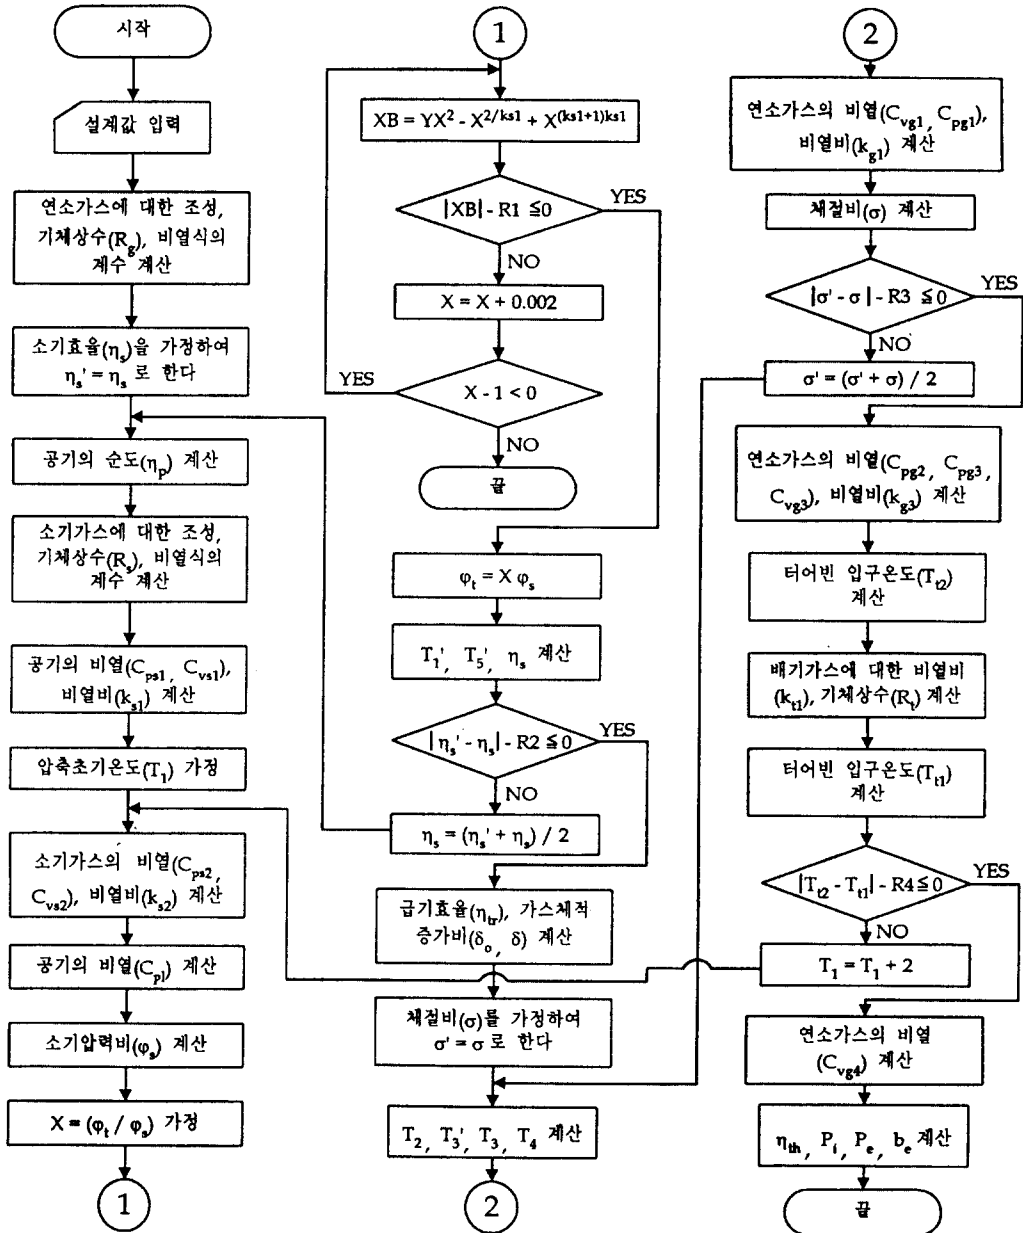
시작

설계값 입력

연소가스에 대한 조성, 기체상수($R_g$), 비열식의 계수 계산

소기효율($\eta_s$)을 가정하여 $\eta_s' = \eta_s$ 로 한다

공기의 순도($\eta_p$) 계산

소기가스에 대한 조성, 기체상수($R_s$), 비열식의 계수 계산

공기의 비열($C_{ps1}$, $C_{vs1}$), 비열비($k_{s1}$) 계산

압축초기온도($T_1$) 가정

소기가스의 비열($C_{ps2}$, $C_{vs2}$), 비열비($k_{s2}$) 계산

공기의 비열($C_{pl}$) 계산

소기압력비($\varphi_s$) 계산

$X = (\varphi_t / \varphi_s)$ 가정

1

1

$XB = YX^2 - X^{2/ks1} + X^{(ks1+1)ks1}$

$|XB| - R1 \leq 0$

YES

NO

$X = X + 0.002$

YES

$X - 1 < 0$

NO

끝

$\varphi_t = X\varphi_s$

$T_1'$, $T_5'$, $\eta_s$ 계산

$|\eta_s' - \eta_s| - R2 \leq 0$

YES

NO

$\eta_s = (\eta_s' + \eta_s) / 2$

급기효율($\eta_{tr}$), 가스체적 증가비($\delta_o$, $\delta$) 계산

체절비($\sigma$)를 가정하여 $\sigma' = \sigma$ 로 한다

$T_2$, $T_3'$, $T_3$, $T_4$ 계산

2

2

연소가스의 비열($C_{vg1}$, $C_{pg1}$), 비열비($k_{g1}$) 계산

체절비($\sigma$) 계산

$|\sigma' - \sigma| - R3 \leq 0$

YES

NO

$\sigma' = (\sigma' + \sigma) / 2$

연소가스의 비열($C_{pg2}$, $C_{pg3}$, $C_{vg3}$), 비열비($k_{g3}$) 계산

터어빈 입구온도($T_{t2}$) 계산

배기가스에 대한 비열비($k_{t1}$), 기체상수($R_t$) 계산

터어빈 입구온도($T_{t1}$) 계산

$|T_{t2} - T_{t1}| - R4 \leq 0$

YES

NO

$T_1 = T_1 + 2$

연소가스의 비열($C_{vg4}$) 계산

$\eta_{th}$, $P_i$, $P_e$, $b_e$ 계산

끝